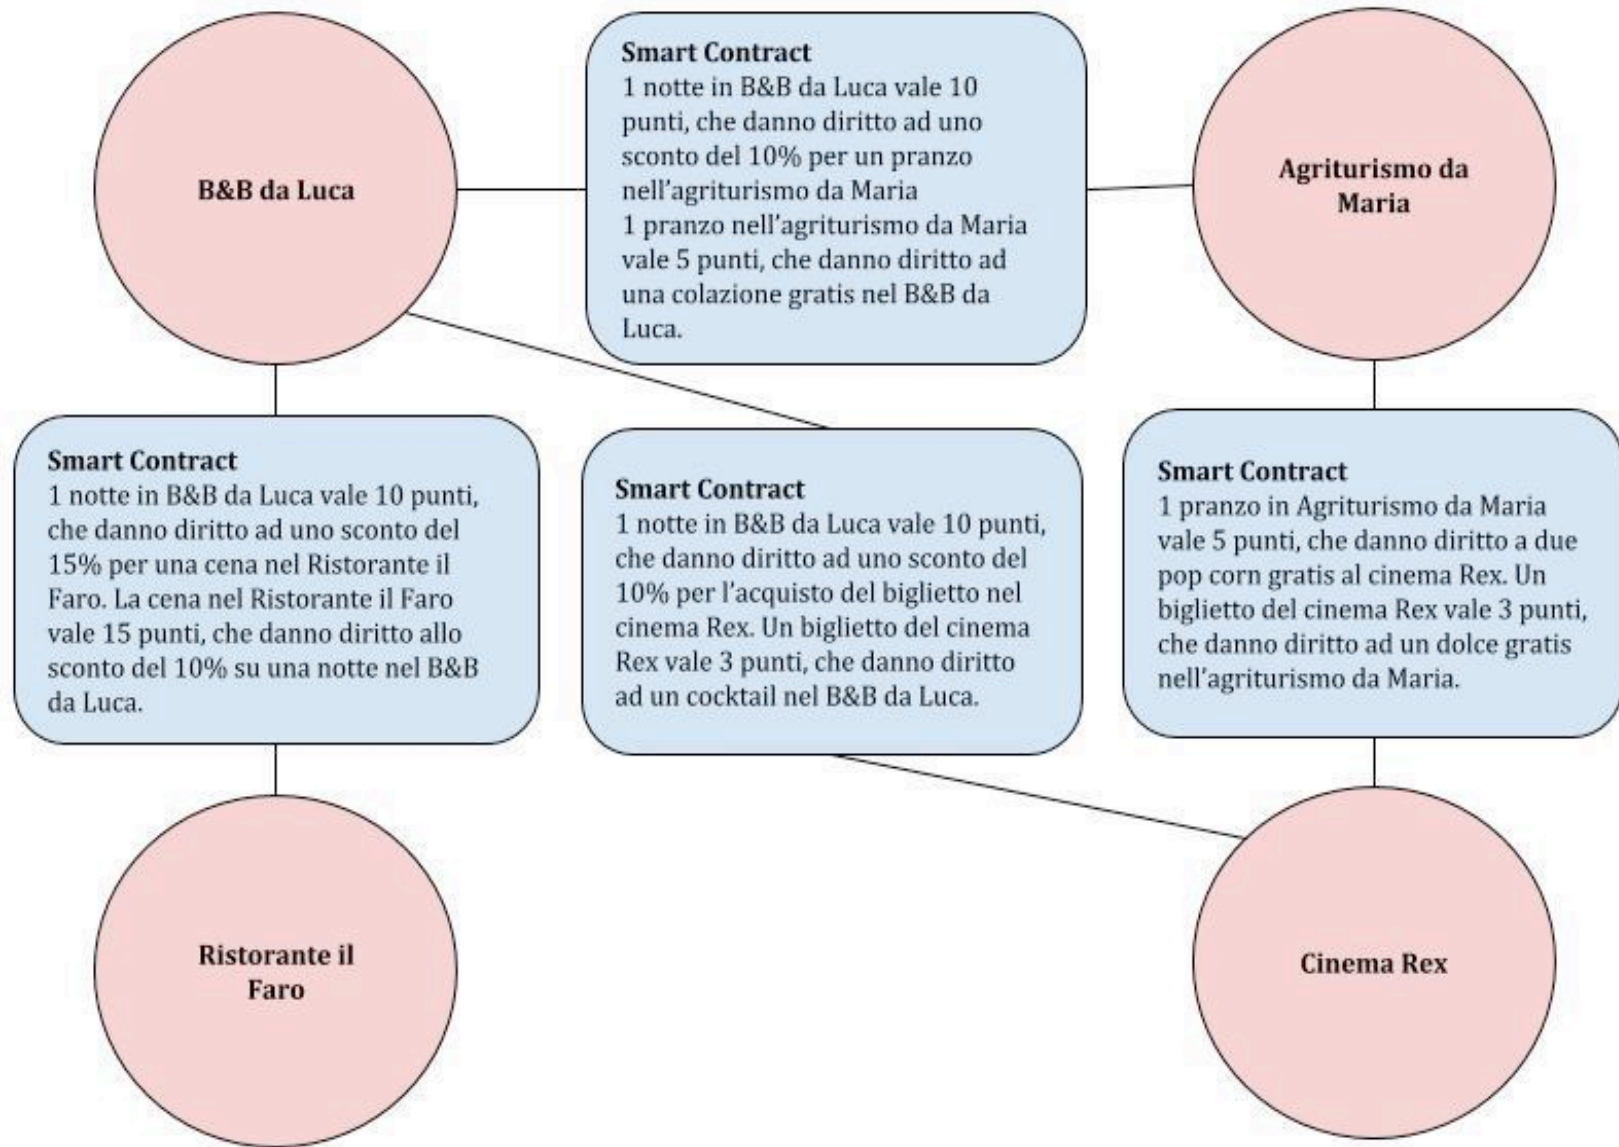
B&B da Luca

Smart Contract
1 notte in B&B da Luca vale 10 punti, che danno diritto ad uno sconto del 10% per un pranzo nell'agriturismo da Maria
1 pranzo nell'agriturismo da Maria vale 5 punti, che danno diritto ad una colazione gratis nel B&B da Luca.

Agriturismo da Maria

Smart Contract
1 notte in B&B da Luca vale 10 punti, che danno diritto ad uno sconto del 15% per una cena nel Ristorante il Faro. La cena nel Ristorante il Faro vale 15 punti, che danno diritto allo sconto del 10% su una notte nel B&B da Luca.

Smart Contract
1 notte in B&B da Luca vale 10 punti, che danno diritto ad uno sconto del 10% per l'acquisto del biglietto nel cinema Rex. Un biglietto del cinema Rex vale 3 punti, che danno diritto ad un cocktail nel B&B da Luca.

Smart Contract
1 pranzo in Agriturismo da Maria vale 5 punti, che danno diritto a due pop corn gratis al cinema Rex. Un biglietto del cinema Rex vale 3 punti, che danno diritto ad un dolce gratis nell'agriturismo da Maria.

Ristorante il Faro

Cinema Rex